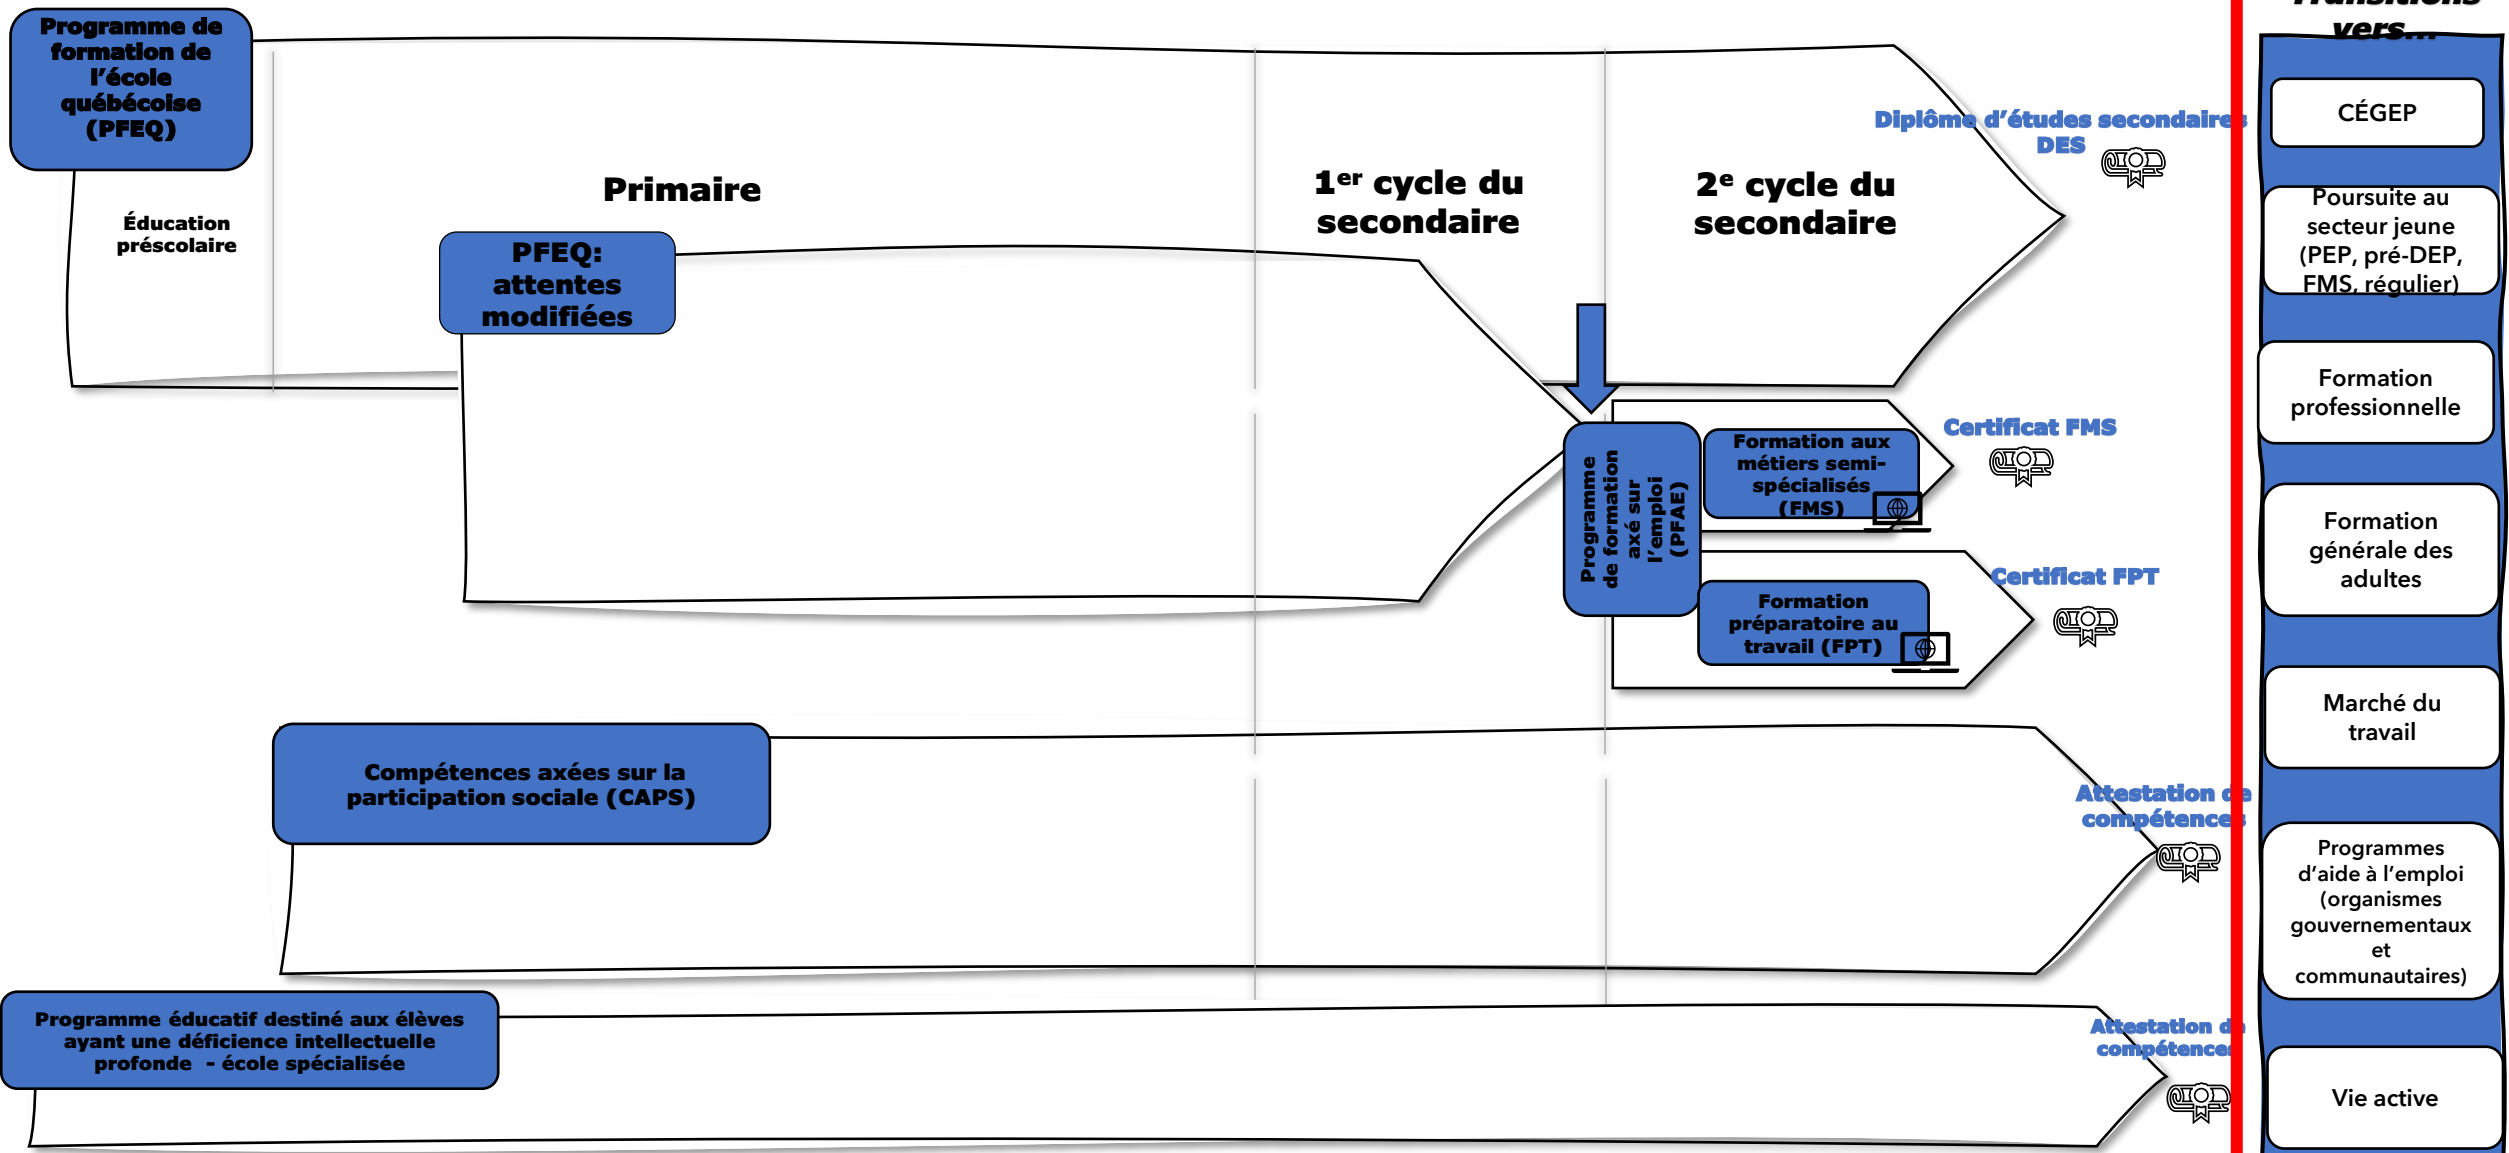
Programme de formation de l'école québécoise (PFEQ)

Éducation préscolaire

Primaire

1$^{er}$ cycle du secondaire

2$^{e}$ cycle du secondaire

Diplôme d'études secondaires DES

PFEQ: attentes modifiées

Programme de formation axé sur l'emploi (PFAE)

Formation aux métiers semi-spécialisés (FMS)

Certificat FMS

Formation préparatoire au travail (FPT)

Certificat FPT

Compétences axées sur la participation sociale (CAPS)

Attestation de compétences

Programme éducatif destiné aux élèves ayant une déficience intellectuelle profonde - école spécialisée

Attestation de compétences

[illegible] vers...

CÉGEP

Poursuite au secteur jeune (PEP, pré-DEP, FMS, régulier)

Formation professionnelle

Formation générale des adultes

Marché du travail

Programmes d'aide à l'emploi (organismes gouvernementaux et communautaires)

Vie active